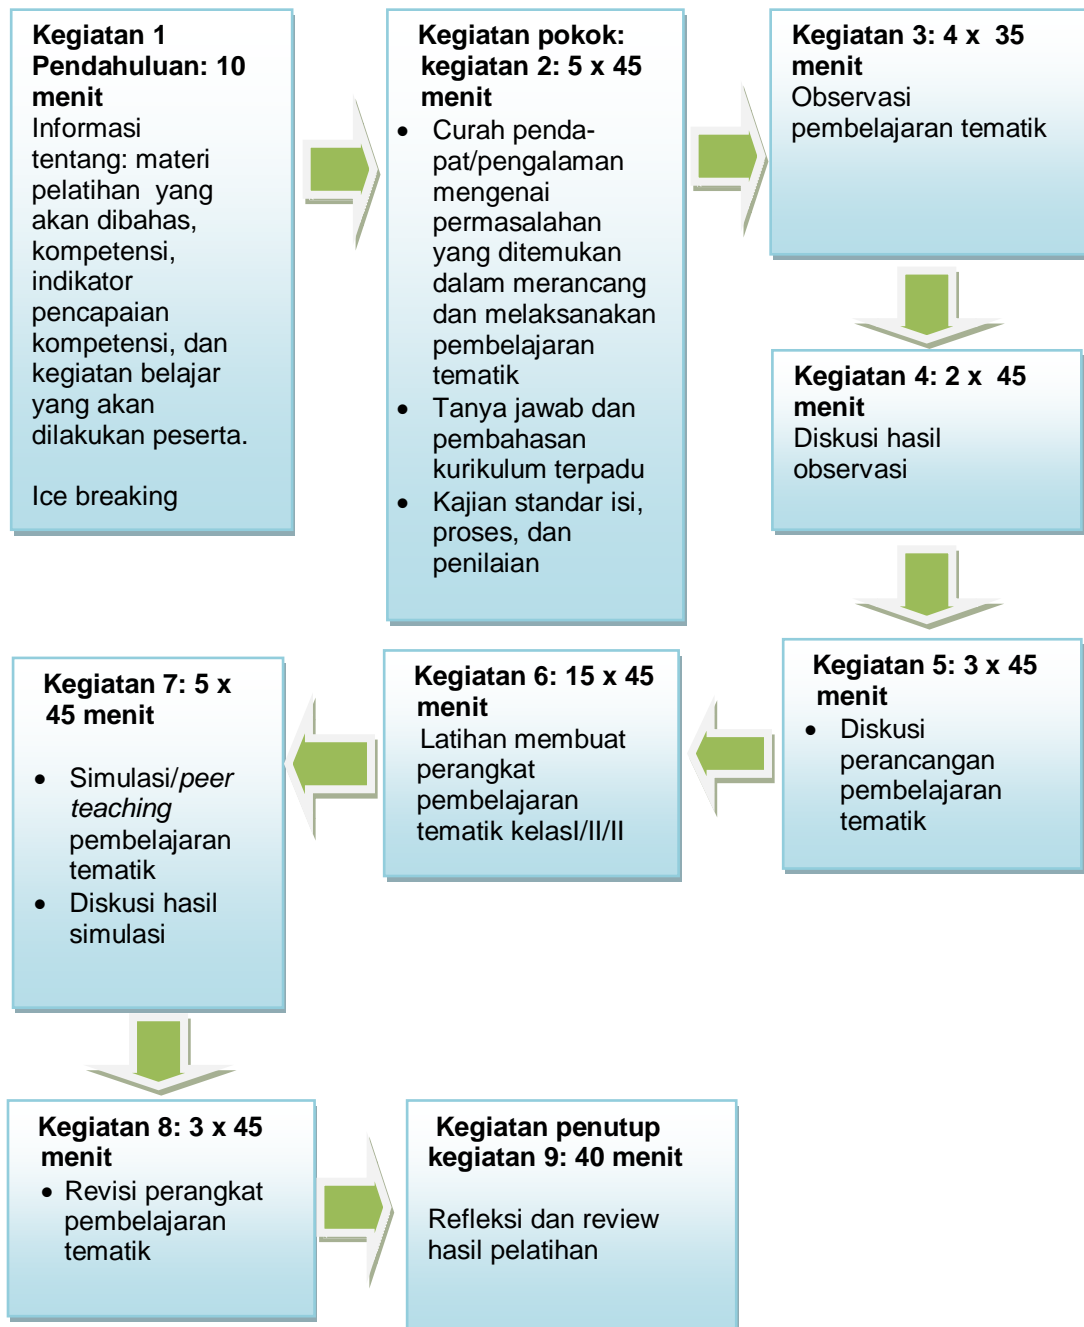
**Kegiatan 1 Pendahuluan: 10 menit**
Informasi tentang: materi pelatihan yang akan dibahas, kompetensi, indikator pencapaian kompetensi, dan kegiatan belajar yang akan dilakukan peserta.

Ice breaking

**Kegiatan pokok: kegiatan 2: 5 x 45 menit**
- Curah pendapat/pengalaman mengenai permasalahan yang ditemukan dalam merancang dan melaksanakan pembelajaran tematik
- Tanya jawab dan pembahasan kurikulum terpadu
- Kajian standar isi, proses, dan penilaian

**Kegiatan 3: 4 x 35 menit**
Observasi pembelajaran tematik

**Kegiatan 4: 2 x 45 menit**
Diskusi hasil observasi

**Kegiatan 5: 3 x 45 menit**
- Diskusi perancangan pembelajaran tematik

**Kegiatan 6: 15 x 45 menit**
Latihan membuat perangkat pembelajaran tematik kelasI/II/II

**Kegiatan 7: 5 x 45 menit**
- Simulasi/*peer teaching* pembelajaran tematik
- Diskusi hasil simulasi

**Kegiatan 8: 3 x 45 menit**
- Revisi perangkat pembelajaran tematik

**Kegiatan penutup kegiatan 9: 40 menit**

Refleksi dan review hasil pelatihan